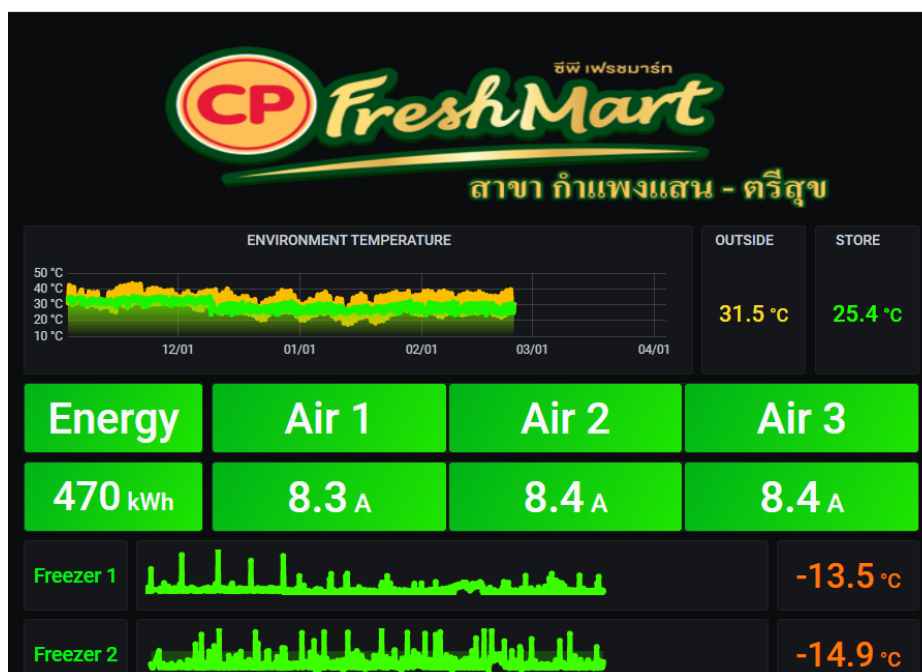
ซีพี เฟรชมาร์ท
CP FreshMart
สาขา กำแพงแสน - ตรีสุข

ENVIRONMENT TEMPERATURE
50 °C
40 °C
30 °C
20 °C
10 °C
12/01 01/01 02/01 03/01 04/01

OUTSIDE
31.5 °C

STORE
25.4 °C

Energy
Air 1
Air 2
Air 3
470 kWh
8.3 A
8.4 A
8.4 A

Freezer 1
-13.5 °C

Freezer 2
-14.9 °C